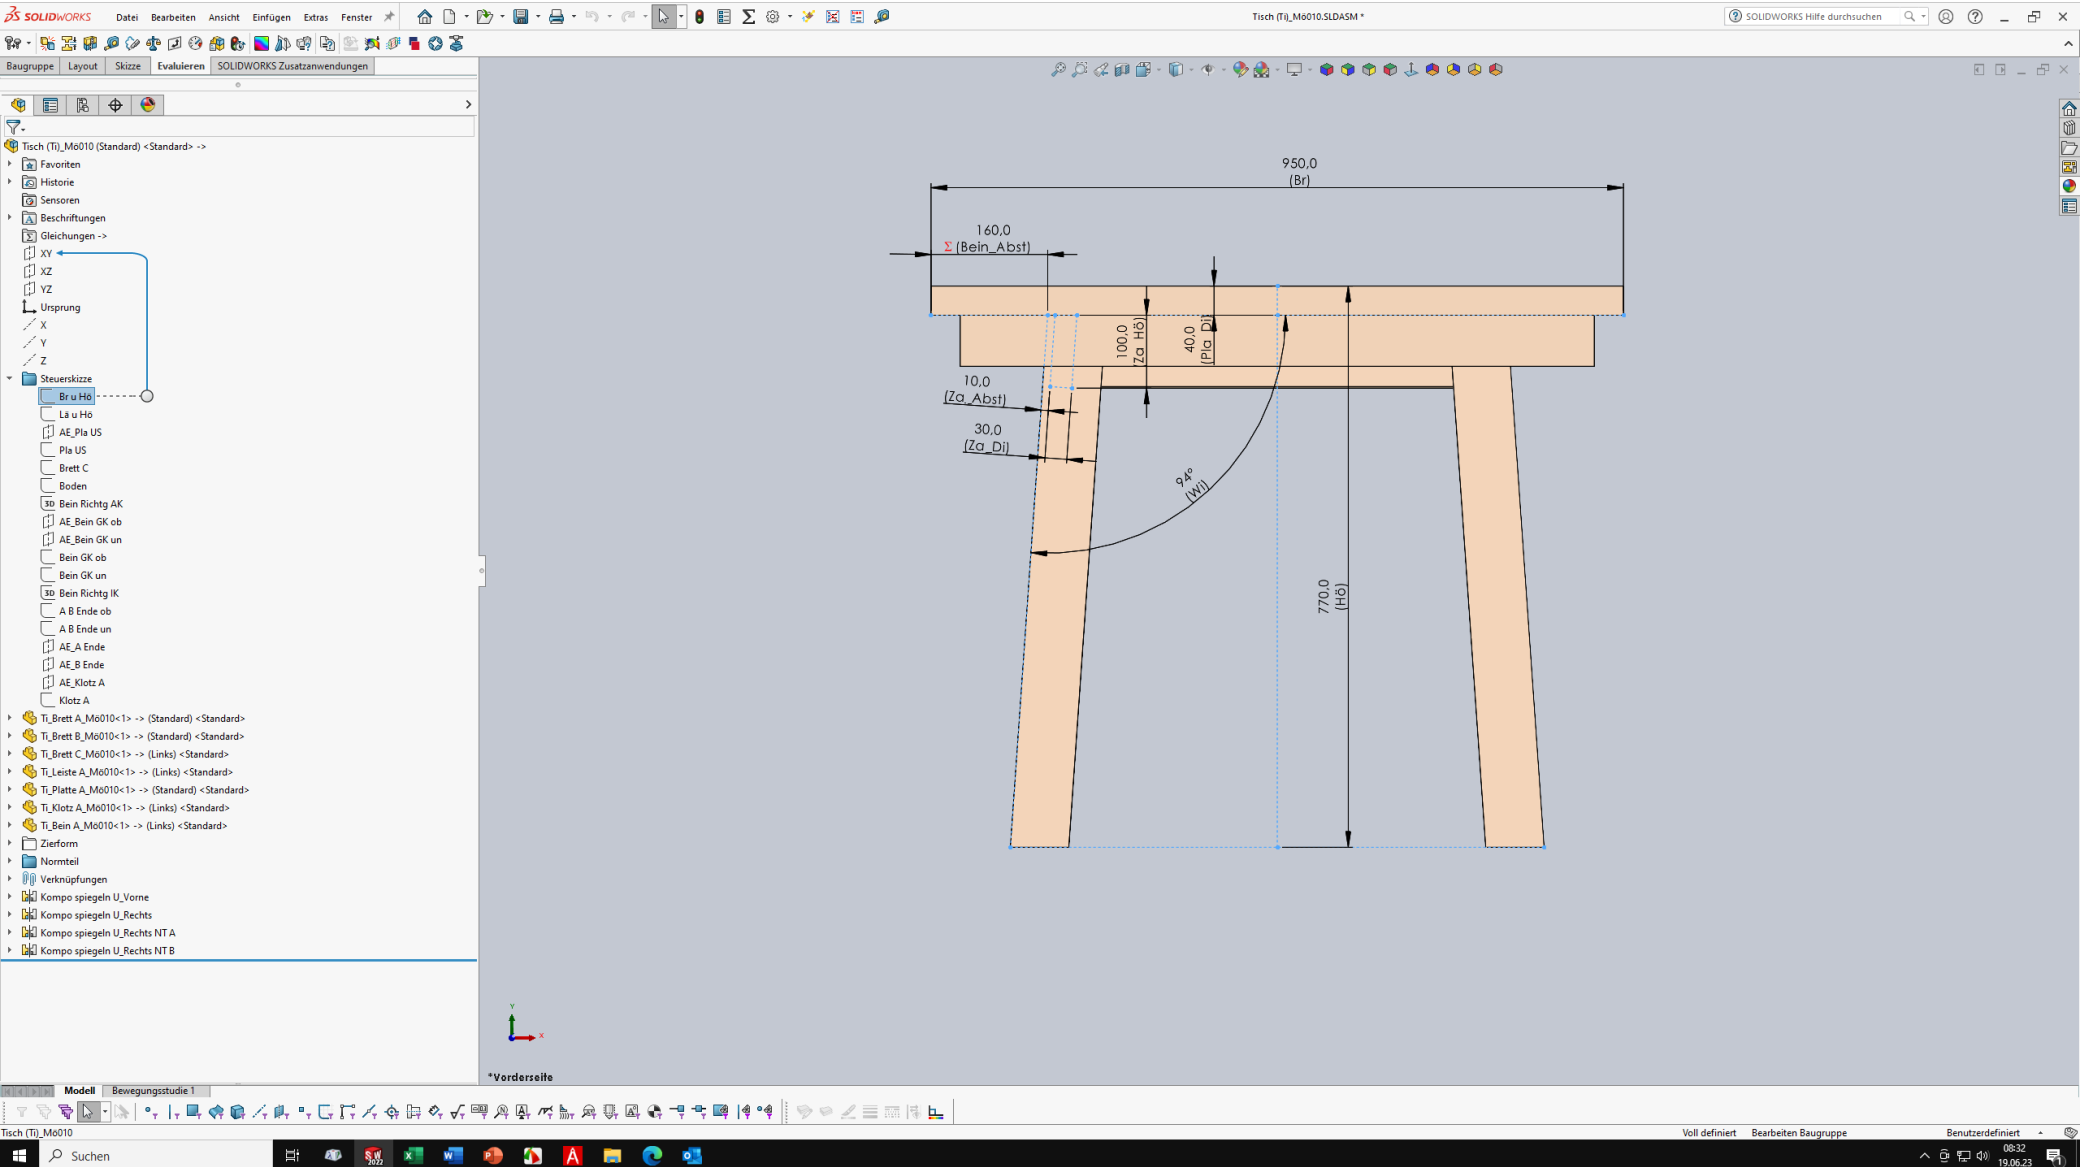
SOLIDWORKS Datei Bearbeiten Ansicht Einfügen Extras Fenster

Tisch (Ti)_Mö010.SLDASM *

SOLIDWORKS Hilfe durchsuchen

Baugruppe Layout Skizze Evaluieren SOLIDWORKS Zusatzanwendungen

Tisch (Ti)_Mö010 (Standard) <Standard> ->
Favoriten
Historie
Sensoren
Beschriftungen
Gleichungen ->
XY
XZ
YZ
Ursprung
X
Y
Z
Steuerskizze
Br u Hö
Lä u Hö
AE_Pla US
Pla US
Brett C
Boden
Bein Richtg AK
AE_Bein GK ob
AE_Bein GK un
Bein GK ob
Bein GK un
Bein Richtg IK
A B Ende ob
A B Ende un
AE_A Ende
AE_B Ende
AE_Klotz A
Klotz A
Ti_Brett A_Mö010<1> -> (Standard) <Standard>
Ti_Brett B_Mö010<1> -> (Standard) <Standard>
Ti_Brett C_Mö010<1> -> (Links) <Standard>
Ti_Leiste A_Mö010<1> -> (Links) <Standard>
Ti_Platte A_Mö010<1> -> (Standard) <Standard>
Ti_Klotz A_Mö010<1> -> (Links) <Standard>
Ti_Bein A_Mö010<1> -> (Links) <Standard>
Zierform
Normteil
Verknüpfungen
Kompo spiegeln U_Vorne
Kompo spiegeln U_Rechts
Kompo spiegeln U_Rechts NT A
Kompo spiegeln U_Rechts NT B

950,0
(Br)
160,0
Σ (Bein_Abst)
100,0
(Za_Hö)
40,0
(Pla_Di)
10,0
(Za_Abst)
30,0
(Za_Di)
94°
(Wi)
770,0
(Hö)

*Vorderseite

Modell Bewegungsstudie 1

Tisch (Ti)_Mö010
Voll definiert Bearbeiten Baugruppe Benutzerdefiniert

Suchen
08:32
19.06.23